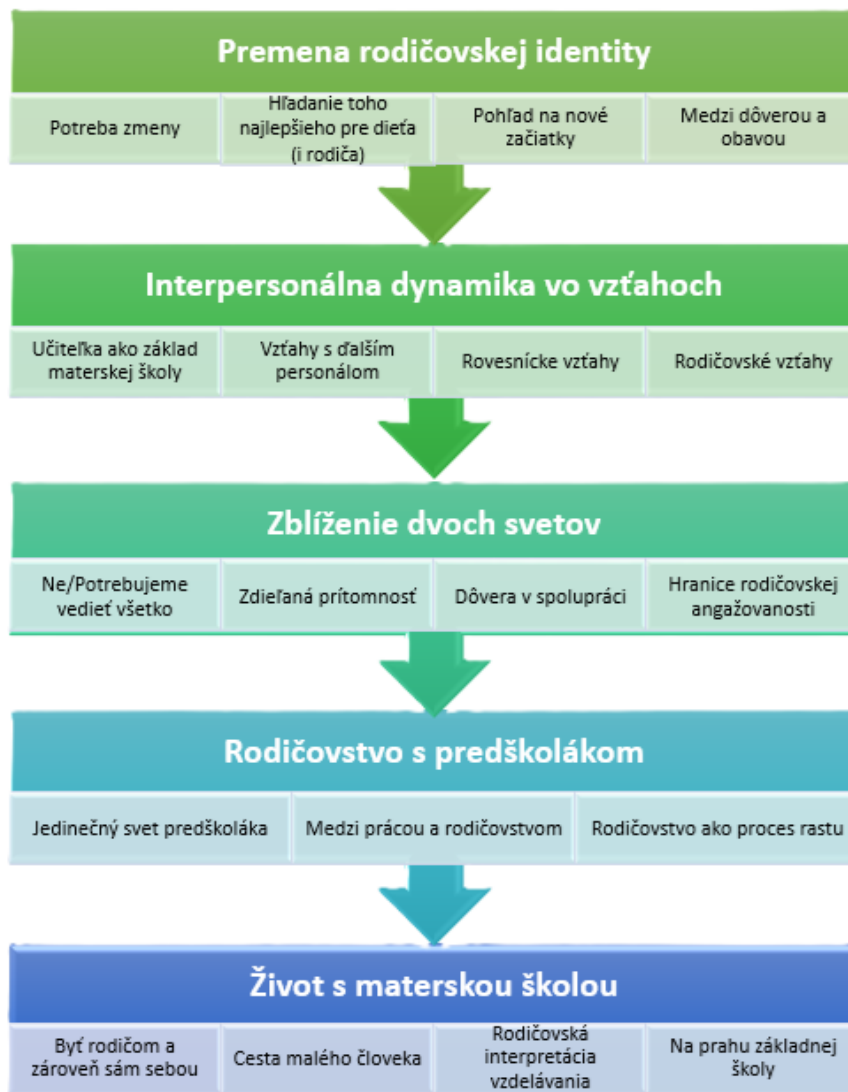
Premena rodičovskej identity

Potreba zmeny

Hľadanie toho najlepšieho pre dieťa (i rodiča)

Pohľad na nové začiatky

Medzi dôverou a obavou

Interpersonálna dynamika vo vzťahoch

Učiteľka ako základ materskej školy

Vzťahy s ďalším personálom

Rovesnícke vzťahy

Rodičovské vzťahy

Zblíženie dvoch svetov

Ne/Potrebujeme vedieť všetko

Zdieľaná prítomnosť

Dôvera v spolupráci

Hranice rodičovskej angažovanosti

Rodičovstvo s predškolákom

Jedinečný svet predškoláka

Medzi prácou a rodičovstvom

Rodičovstvo ako proces rastu

Život s materskou školou

Byť rodičom a zároveň sám sebou

Cesta malého človeka

Rodičovská interpretácia vzdelávania

Na prahu základnej školy